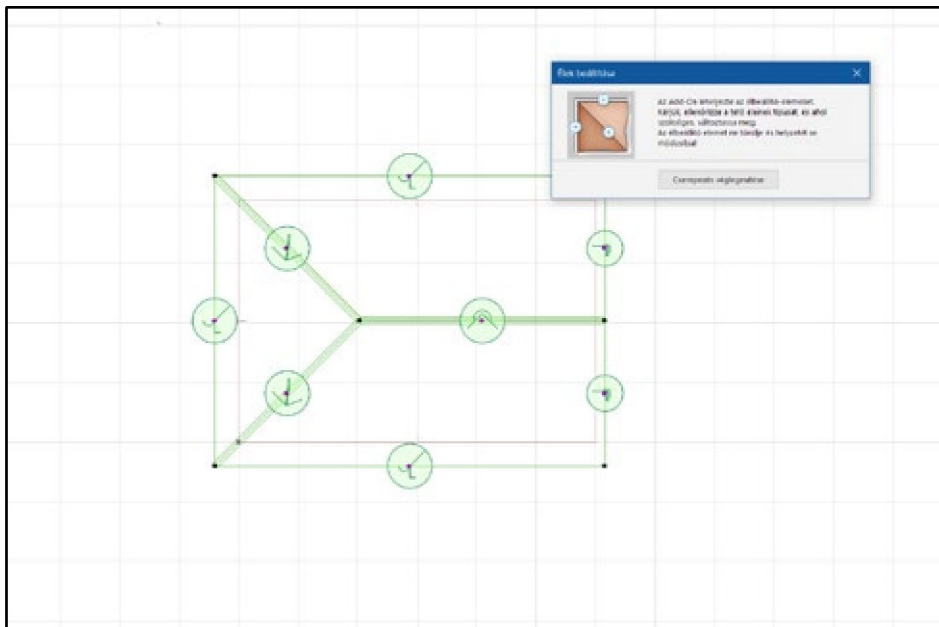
Élek beállítása

Az Add-On létrejötte az élbeállító-elemeket. Kérjük, ellenőrizze a tető elemei típusait, és ahol szükséges, változtassa meg.
Az élbeállító-elemet ne törölje és helyezzék se módosítsa.

Csomópontok véglegesítése